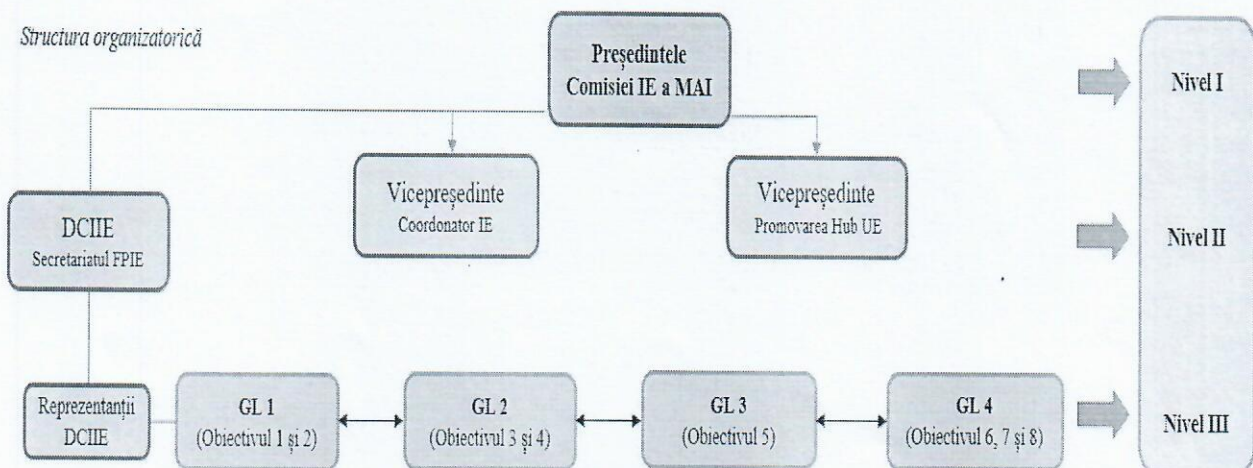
Structura organizatorică

Președintele Comisiei IE a MAI

Nivel I

DCIIE
Secretariatul FPIE

Vicepreședinte
Coordonator IE

Vicepreședinte
Promovarea Hub UE

Nivel II

Reprezentanții DCIIE

GL 1
(Obiectivul 1 și 2)

GL 2
(Obiectivul 3 și 4)

GL 3
(Obiectivul 5)

GL 4
(Obiectivul 6, 7 și 8)

Nivel III